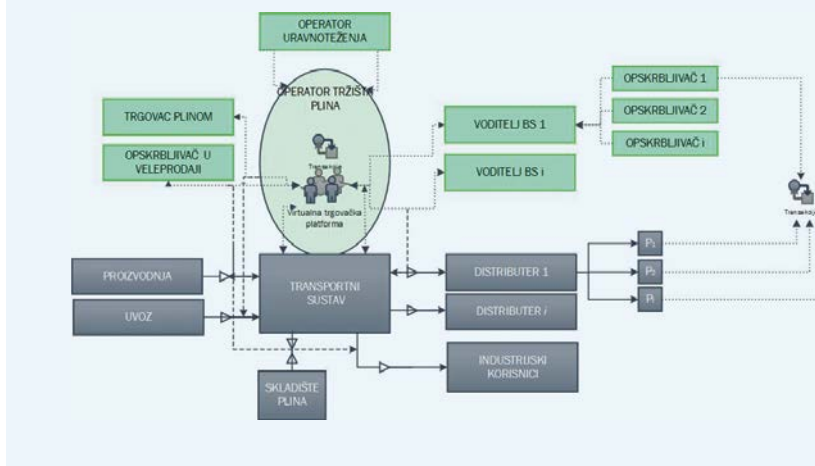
OPERATOR URAVNOTEŽENJA

OPERATOR TRŽIŠTA PLINA

Transakcije

Virtualna trgovačka platforma

TRGOVAC PLINOM

OPSKRBLJIVAČ U VELEPRODAJI

VODITELJ BS 1

VODITELJ BS i

OPSKRBLJIVAČ 1

OPSKRBLJIVAČ 2

OPSKRBLJIVAČ i

Transakcije

PROIZVODNJA

UVOZ

TRANSPORTNI SUSTAV

DISTRIBUTER 1

DISTRIBUTER i

$P_1$

$P_2$

$P_i$

INDUSTRIJSKI KORISNICI

SKLADIŠTE PLINA